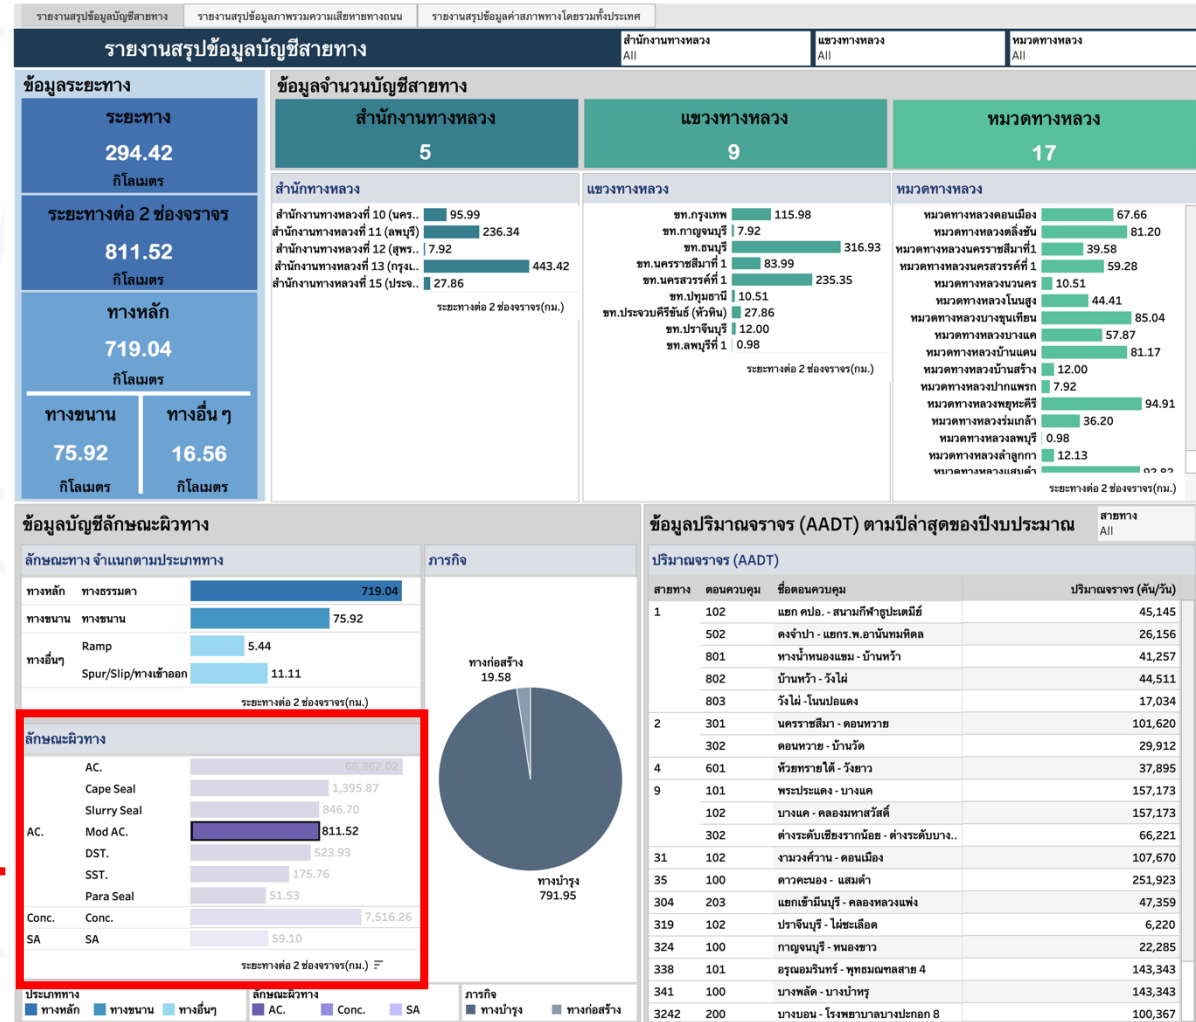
รายงานสรุปข้อมูลบัญชีสายทาง | รายงานสรุปข้อมูลภาพรวมความเสียหายทางถนน | รายงานสรุปข้อมูลค่าสภาพทางโดยรวมทั้งประเทศ

รายงานสรุปข้อมูลบัญชีสายทาง

สำนักงานทางหลวง
All

แขวงทางหลวง
All

หมวดทางหลวง
All

ข้อมูลระยะทาง

ระยะทาง
294.42
กิโลเมตร

ระยะทางต่อ 2 ช่องจราจร
811.52
กิโลเมตร

ทางหลัก
719.04
กิโลเมตร

ทางขนาน
75.92
กิโลเมตร

ทางอื่น ๆ
16.56
กิโลเมตร

ข้อมูลจำนวนบัญชีสายทาง

สำนักงานทางหลวง
5

แขวงทางหลวง
9

หมวดทางหลวง
17

สำนักทางหลวง
สำนักงานทางหลวงที่ 10 (นคร.. 95.99
สำนักงานทางหลวงที่ 11 (ลพบุรี) 236.34
สำนักงานทางหลวงที่ 12 (สุพร.. 7.92
สำนักงานทางหลวงที่ 13 (กรุง.. 443.42
สำนักงานทางหลวงที่ 15 (ประจ.. 27.86
ระยะทางต่อ 2 ช่องจราจร(กม.)

แขวงทางหลวง
ขท.กรุงเทพ 115.98
ขท.กาญจนบุรี 7.92
ขท.ธนบุรี 316.93
ขท.นครราชสีมาที่ 1 83.99
ขท.นครสวรรค์ที่ 1 235.35
ขท.ปทุมธานี 10.51
ขท.ประจวบคีรีขันธ์ (หัวหิน) 27.86
ขท.ปราจีนบุรี 1 12.00
ขท.ลพบุรีที่ 1 0.98
ระยะทางต่อ 2 ช่องจราจร(กม.)

หมวดทางหลวง
หมวดทางหลวงดอนเมือง 67.66
หมวดทางหลวงตลิ่งชัน 81.20
หมวดทางหลวงนครราชสีมาที่1 39.58
หมวดทางหลวงนครสวรรค์ที่ 1 59.28
หมวดทางหลวงนวนคร 10.51
หมวดทางหลวงโนนสูง 44.41
หมวดทางหลวงบางขุนเทียน 85.04
หมวดทางหลวงบางแค 57.87
หมวดทางหลวงบ้านแดน 81.17
หมวดทางหลวงบ้านสร้าง 12.00
หมวดทางหลวงปากแพรก 7.92
หมวดทางหลวงพฤหะคีรี 94.91
หมวดทางหลวงร่มเกล้า 36.20
หมวดทางหลวงลพบุรี 0.98
หมวดทางหลวงลำลูกกา 12.13
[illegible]
ระยะทางต่อ 2 ช่องจราจร(กม.)

ข้อมูลบัญชีลักษณะผิวทาง

ลักษณะทาง จำแนกตามประเภททาง
ทางหลัก | ทางธรรมดา | 719.04
ทางขนาน | ทางขนาน | 75.92
ทางอื่นๆ | Ramp | 5.44
 | Spur/Slip/ทางเข้าออก | 11.11
ระยะทางต่อ 2 ช่องจราจร(กม.)

ภารกิจ
ทางก่อสร้าง
19.58
ทางบำรุง
791.95

ลักษณะผิวทาง
| | | |
|---|---|---|
| AC. | AC. | 66,362.02 |
| | Cape Seal | 1,395.87 |
| | Slurry Seal | 846.70 |
| | Mod AC. | 811.52 |
| | DST. | 523.93 |
| | SST. | 175.76 |
| | Para Seal | 51.53 |
| Conc. | Conc. | 7,516.26 |
| SA | SA | 59.10 |
ระยะทางต่อ 2 ช่องจราจร(กม.)

ข้อมูลปริมาณจราจร (AADT) ตามปีล่าสุดของปีงบประมาณ

สายทาง
All

ปริมาณจราจร (AADT)
| สายทาง | ตอนควบคุม | ชื่อตอนควบคุม | ปริมาณจราจร (คัน/วัน) |
|---|---|---|---|
| 1 | 102 | แยก คปอ. - สนามกีฬาธูปะเตมีย์ | 45,145 |
| | 502 | ดงจำปา - แยกร.พ.อานันทมหิดล | 26,156 |
| | 801 | ทางน้ำหนองแขม - บ้านหว้า | 41,257 |
| | 802 | บ้านหว้า - วังไผ่ | 44,511 |
| | 803 | วังไผ่ -โนนปอแดง | 17,034 |
| 2 | 301 | นครราชสีมา - ดอนหวาย | 101,620 |
| | 302 | ดอนหวาย - บ้านวัด | 29,912 |
| 4 | 601 | ห้วยทรายใต้ - วังยาว | 37,895 |
| 9 | 101 | พระประแดง - บางแค | 157,173 |
| | 102 | บางแค - คลองมหาสวัสดิ์ | 157,173 |
| | 302 | ต่างระดับเชียงรากน้อย - ต่างระดับบาง.. | 66,221 |
| 31 | 102 | งามวงศ์วาน - ดอนเมือง | 107,670 |
| 35 | 100 | ดาวคะนอง - แสมดำ | 251,923 |
| 304 | 203 | แยกเข้ามีนบุรี - คลองหลวงแพ่ง | 47,359 |
| 319 | 102 | ปราจีนบุรี - ไผ่ชะเลือด | 6,220 |
| 324 | 100 | กาญจนบุรี - หนองขาว | 22,285 |
| 338 | 101 | อรุณอมรินทร์ - พุทธมณฑลสาย 4 | 143,343 |
| 341 | 100 | บางพลัด - บางบำหรุ | 143,343 |
| 3242 | 200 | บางบอน - โรงพยาบาลบางปะกอก 8 | 100,367 |

ประเภททาง
ทางหลัก ทางขนาน ทางอื่นๆ

ลักษณะผิวทาง
AC. Conc. SA

ภารกิจ
ทางบำรุง ทางก่อสร้าง